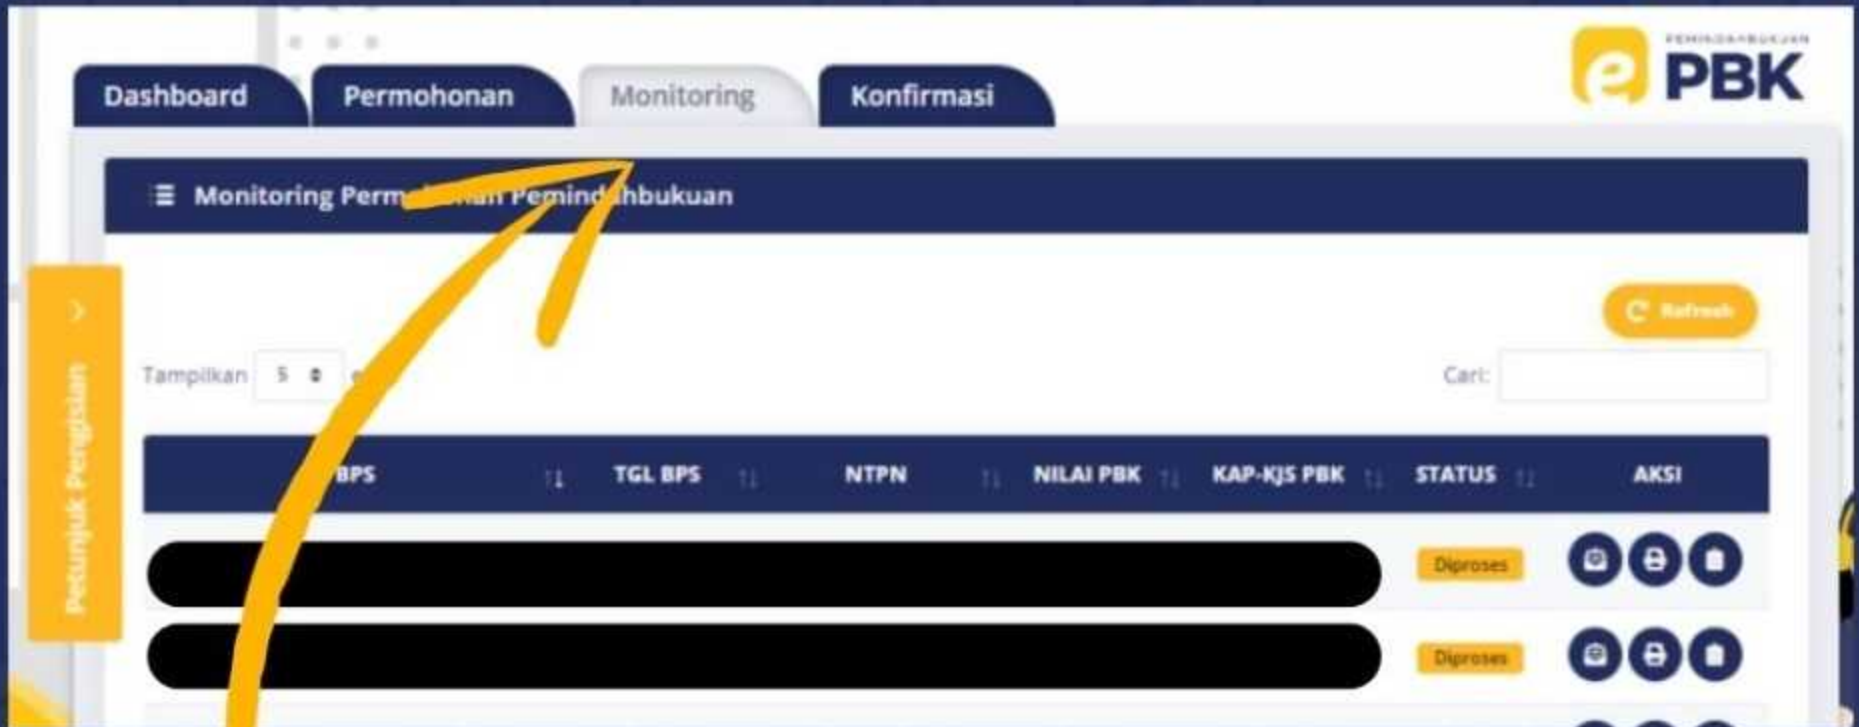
Dashboard
Permohonan
Monitoring
Konfirmasi

PEMINDAHBUKUAN
e PBK

Monitoring Perm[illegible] Pemind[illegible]hbukuan

Petunjuk Pengisian

Refresh

Tampilkan 5 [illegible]

Cari:

| BPS | TGL BPS | NTPN | NILAI PBK | KAP-KJS PBK | STATUS | AKSI |
|---|---|---|---|---|---|---|
| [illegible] | | | | | Diproses | |
| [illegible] | | | | | Diproses | |